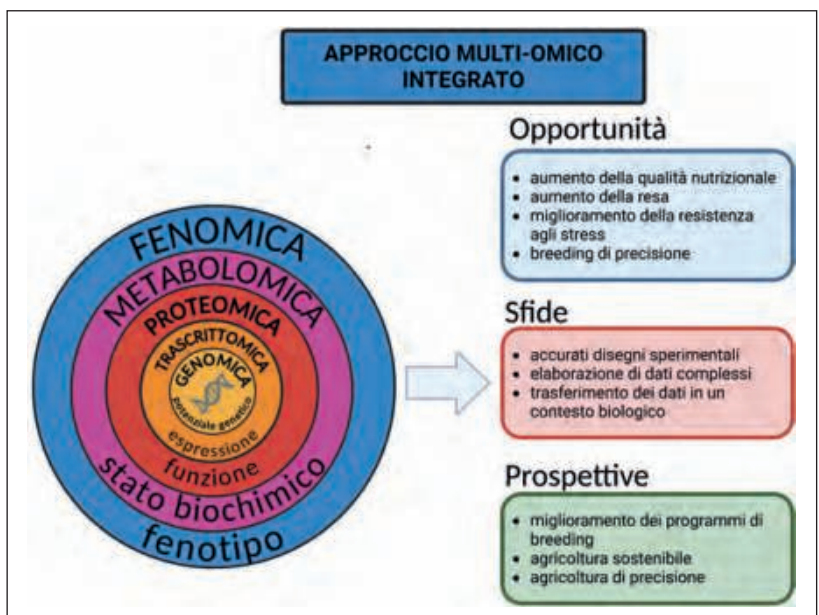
APPROCCIO MULTI-OMICO INTEGRATO

FENOMICA
METABOLOMICA
PROTEOMICA
TRASCRITTOMICA
GENOMICA
potenziale genetico
espressione
funzione
stato biochimico
fenotipo

Opportunità
- aumento della qualità nutrizionale
- aumento della resa
- miglioramento della resistenza agli stress
- breeding di precisione

Sfide
- accurati disegni sperimentali
- elaborazione di dati complessi
- trasferimento dei dati in un contesto biologico

Prospettive
- miglioramento dei programmi di breeding
- agricoltura sostenibile
- agricoltura di precisione